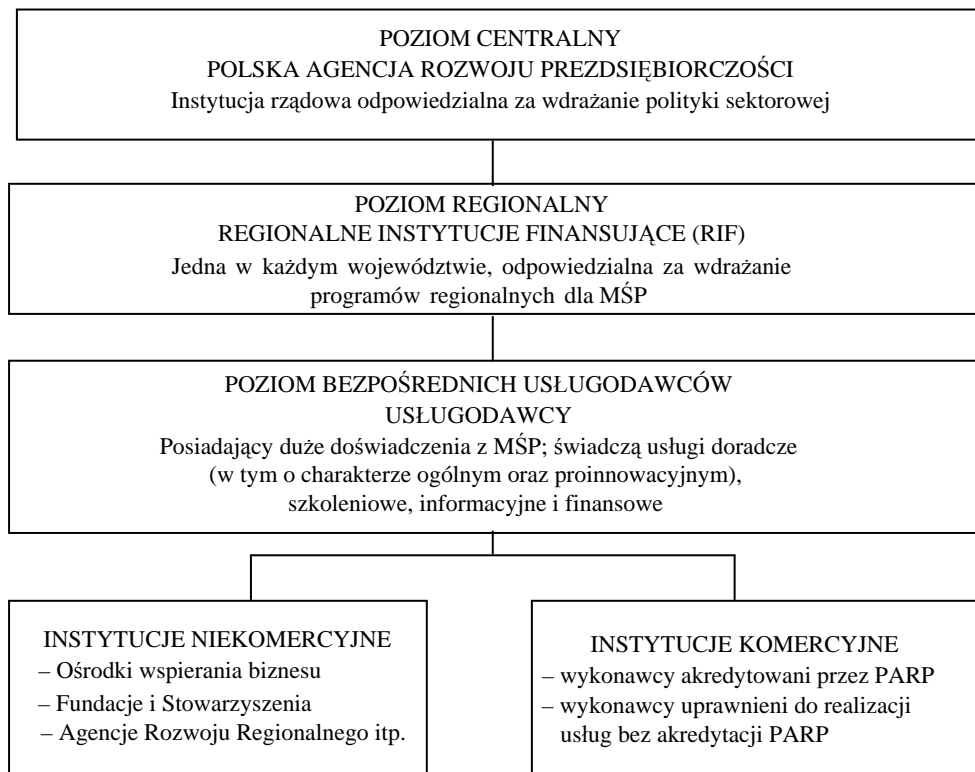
POZIOM CENTRALNY
POLSKA AGENCJA ROZWOJU PRZEDSIĘBIORCZOŚCI
Instytucja rządowa odpowiedzialna za wdrażanie polityki sektorowej

POZIOM REGIONALNY
REGIONALNE INSTYTUCJE FINANSUJĄCE (RIF)
Jedna w każdym województwie, odpowiedzialna za wdrażanie programów regionalnych dla MŚP

POZIOM BEZPOŚREDNICH USŁUGODAWCÓW
USŁUGODAWCY
Posiadający duże doświadczenia z MŚP; świadczą usługi doradcze (w tym o charakterze ogólnym oraz proinnowacyjnym), szkoleniowe, informacyjne i finansowe

INSTYTUCJE NIEKOMERCYJNE
– Ośrodki wspierania biznesu
– Fundacje i Stowarzyszenia
– Agencje Rozwoju Regionalnego itp.

INSTYTUCJE KOMERCYJNE
– wykonawcy akredytowani przez PARP
– wykonawcy uprawnieni do realizacji usług bez akredytacji PARP